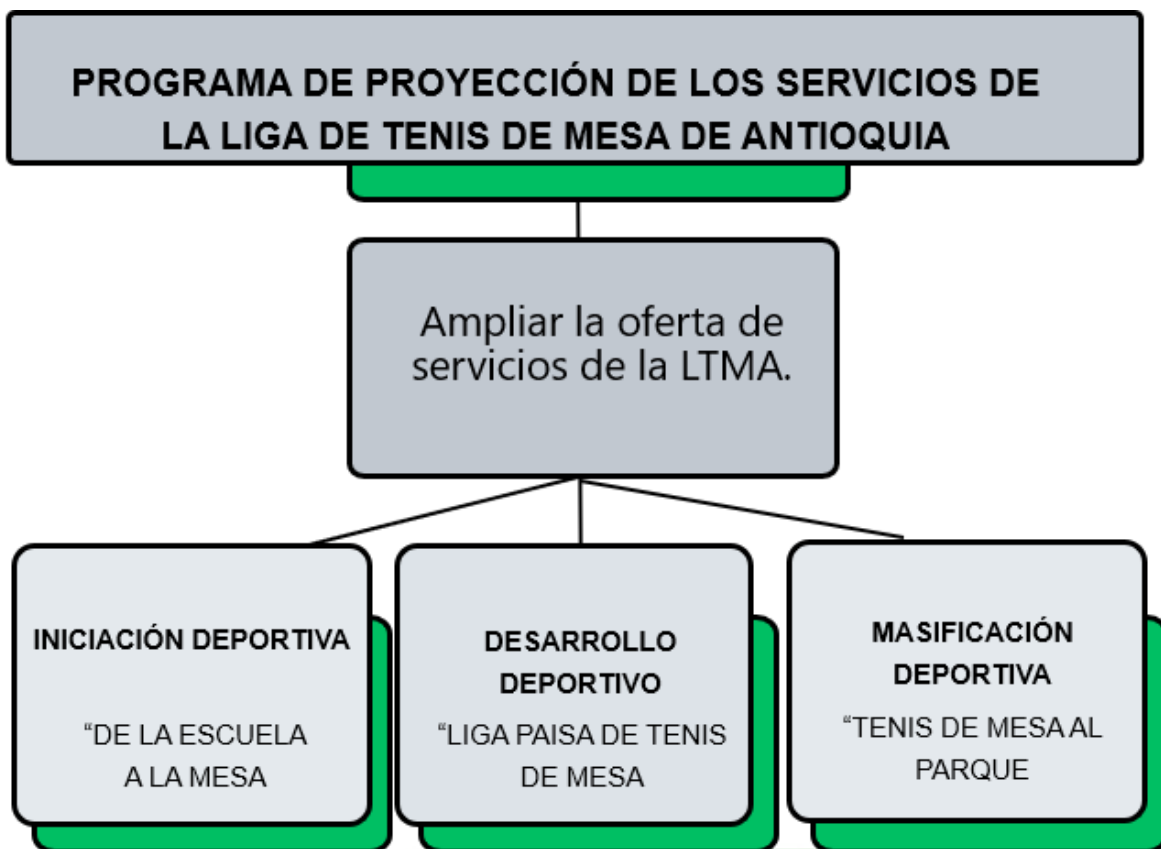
PROGRAMA DE PROYECCIÓN DE LOS SERVICIOS DE LA LIGA DE TENIS DE MESA DE ANTIOQUIA

Ampliar la oferta de servicios de la LTMA.

INICIACIÓN DEPORTIVA

"DE LA ESCUELA A LA MESA

DESARROLLO DEPORTIVO

"LIGA PAISA DE TENIS DE MESA

MASIFICACIÓN DEPORTIVA

"TENIS DE MESA AL PARQUE